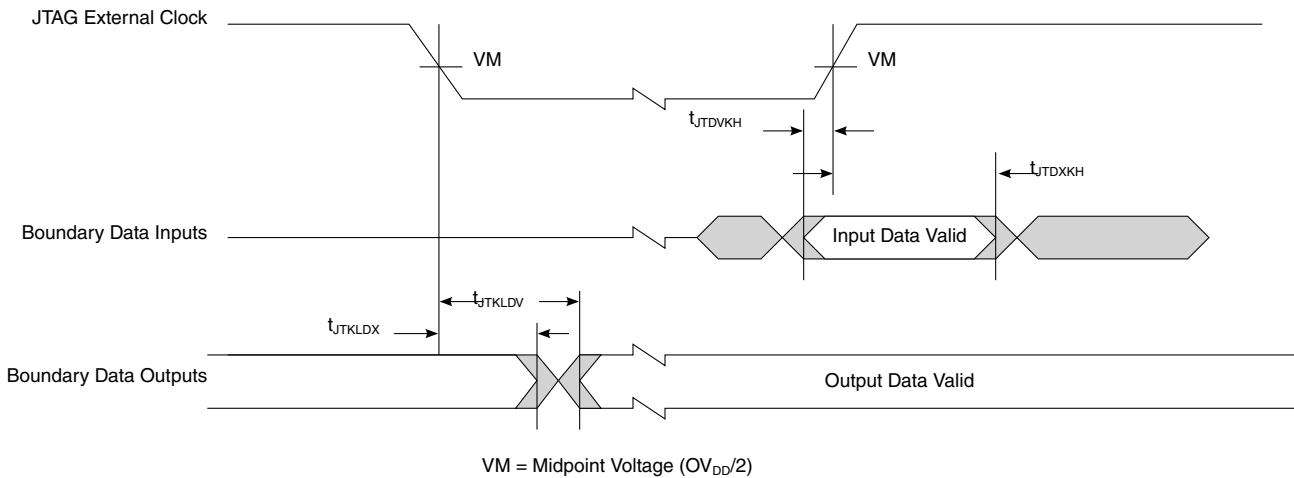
JTAG External Clock

VM

VM

$t_{JTDVKH}$

$t_{JTDXKH}$

Boundary Data Inputs

Input Data Valid

$t_{JTKLDV}$

$t_{JTKLDX}$

Boundary Data Outputs

Output Data Valid

VM = Midpoint Voltage ($OV_{DD}/2$)